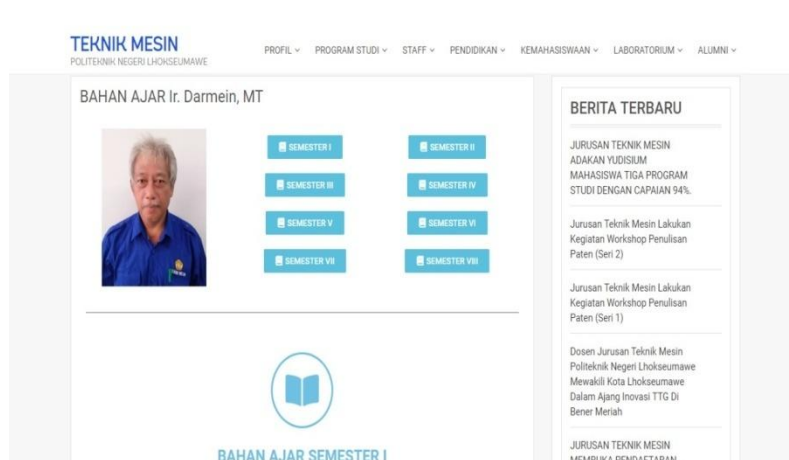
TEKNIK MESIN
POLITEKNIK NEGERI LHOKSEUMAWE

PROFIL ⌄ PROGRAM STUDI ⌄ STAFF ⌄ PENDIDIKAN ⌄ KEMAHASISWAAN ⌄ LABORATORIUM ⌄ ALUMNI ⌄

BAHAN AJAR Ir. Darmein, MT

SEMESTER I
SEMESTER II
SEMESTER III
SEMESTER IV
SEMESTER V
SEMESTER VI
SEMESTER VII
SEMESTER VIII

BAHAN AJAR SEMESTER I

BERITA TERBARU

JURUSAN TEKNIK MESIN ADAKAN YUDISIUM MAHASISWA TIGA PROGRAM STUDI DENGAN CAPAIAN 94%.

Jurusan Teknik Mesin Lakukan Kegiatan Workshop Penulisan Paten (Seri 2)

Jurusan Teknik Mesin Lakukan Kegiatan Workshop Penulisan Paten (Seri 1)

Dosen Jurusan Teknik Mesin Politeknik Negeri Lhokseumawe Mewakili Kota Lhokseumawe Dalam Ajang Inovasi TTG Di Bener Meriah

JURUSAN TEKNIK MESIN MEMBUKA PENDAFTARAN